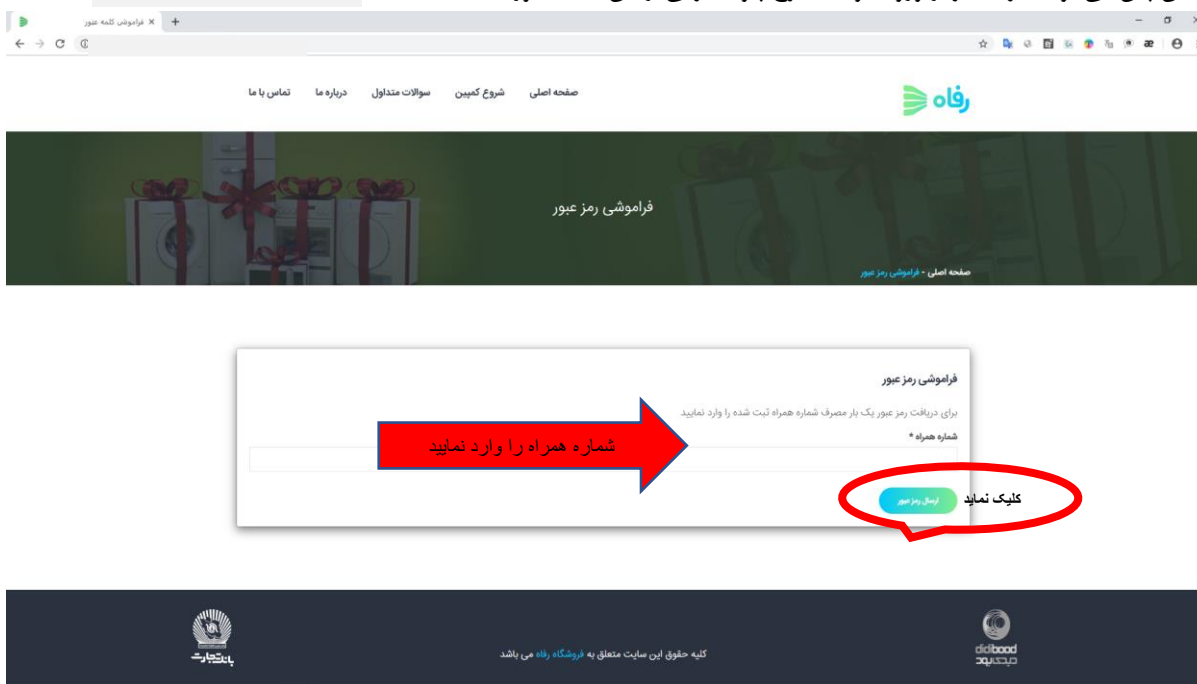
فراموشی کلمه عبور

رفاه

صفحه اصلی شروع کمپین سوالات متداول درباره ما تماس با ما

فراموشی رمز عبور

صفحه اصلی - فراموشی رمز عبور

فراموشی رمز عبور

برای دریافت رمز عبور یک بار مصرف شماره همراه ثبت شده را وارد نمایید

شماره همراه *

شماره همراه را وارد نمایید

ارسال رمز عبور

کلیک نمایید

didbood
دیدبود

کلیه حقوق این سایت متعلق به فروشگاه رفاه می باشد

بانک تجارت